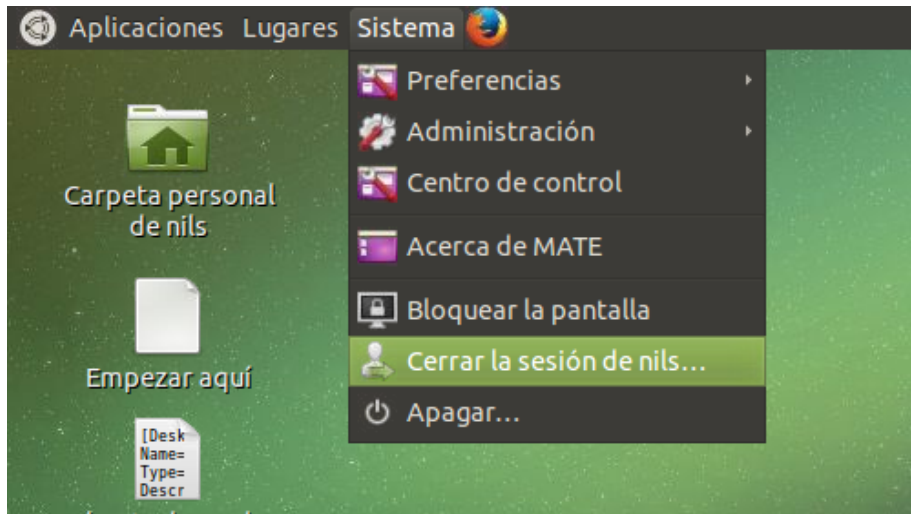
Aplicaciones Lugares Sistema

Preferencias
Administración
Centro de control
Acerca de MATE
Bloquear la pantalla
Cerrar la sesión de nils…
Apagar…

Carpeta personal de nils

Empezar aquí

[Desk
Name=
Type=
Descr